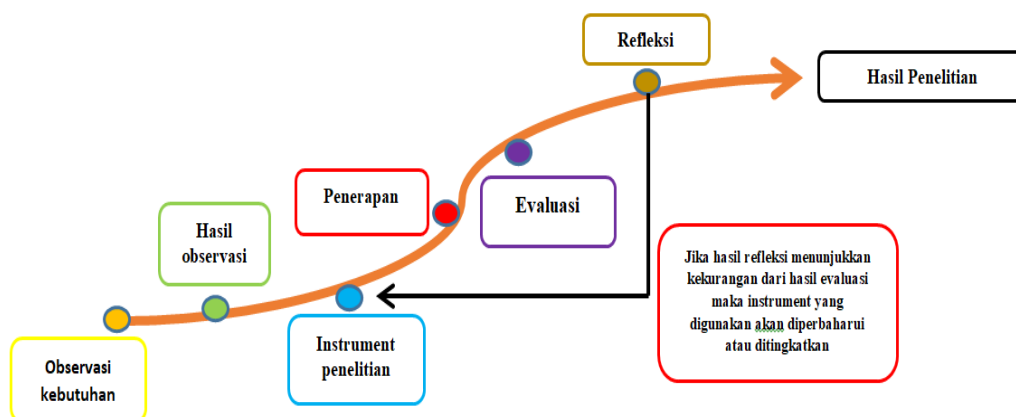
Refleksi

Hasil Penelitian

Penerapan

Evaluasi

Hasil observasi

Jika hasil refleksi menunjukkan kekurangan dari hasil evaluasi maka instrument yang digunakan akan diperbaharui atau ditingkatkan

Observasi kebutuhan

Instrument penelitian